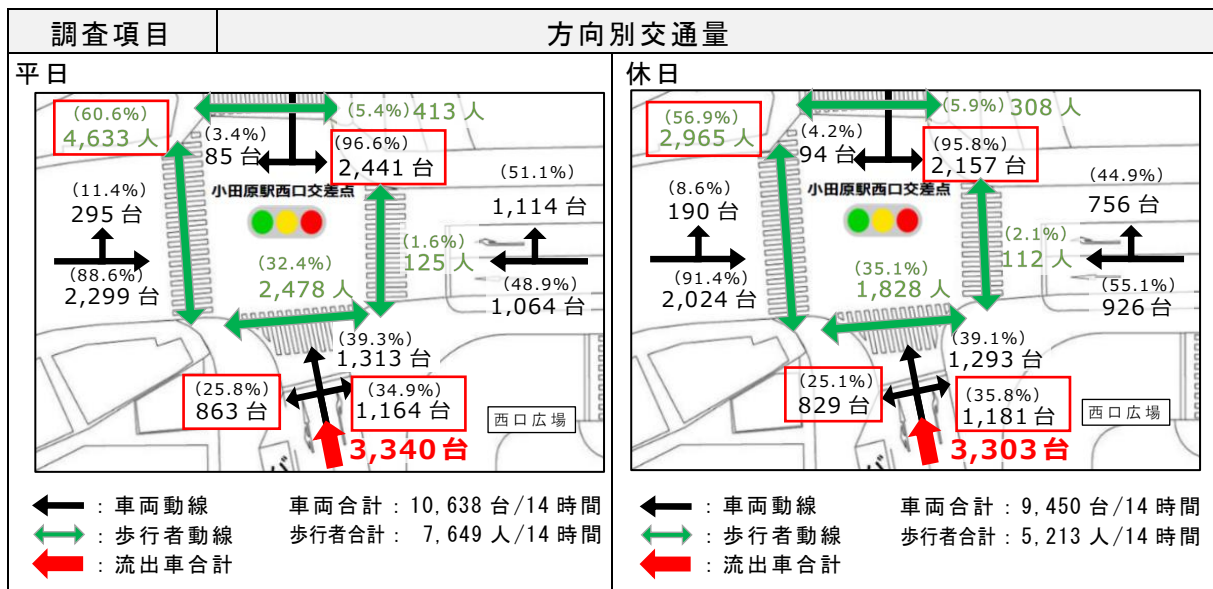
| 調査項目 | 方向別交通量 |
|---|---|

平日

(60.6%) 4,633 人
(5.4%) 413 人
(3.4%) 85 台
(96.6%) 2,441 台
小田原駅西口交差点
(11.4%) 295 台
(51.1%) 1,114 台
(1.6%) 125 人
(88.6%) 2,299 台
(32.4%) 2,478 人
(48.9%) 1,064 台
(39.3%) 1,313 台
(25.8%) 863 台
(34.9%) 1,164 台
西口広場
3,340台

: 車両動線
: 歩行者動線
: 流出車合計
車両合計：10,638 台/14 時間
歩行者合計： 7,649 人/14 時間

休日

(56.9%) 2,965 人
(5.9%) 308 人
(4.2%) 94 台
(95.8%) 2,157 台
小田原駅西口交差点
(8.6%) 190 台
(44.9%) 756 台
(2.1%) 112 人
(91.4%) 2,024 台
(35.1%) 1,828 人
(55.1%) 926 台
(39.1%) 1,293 台
(25.1%) 829 台
(35.8%) 1,181 台
西口広場
3,303台

: 車両動線
: 歩行者動線
: 流出車合計
車両合計：9,450 台/14 時間
歩行者合計：5,213 人/14 時間